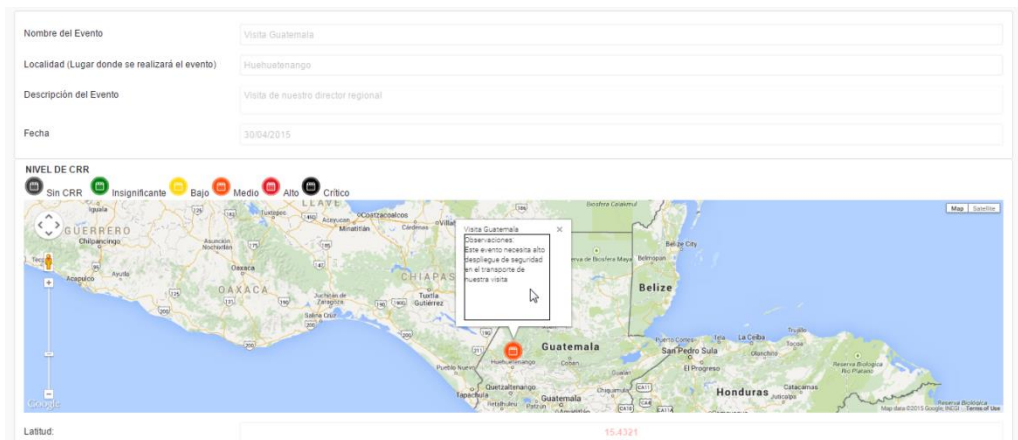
Nombre del Evento
Visita Guatemala

Localidad (Lugar donde se realizará el evento)
Huehuetenango

Descripción del Evento
Visita de nuestro director regional

Fecha
30/04/2015

NIVEL DE CRR
Sin CRR Insignificante Bajo Medio Alto Crítico

Map Satellite

Visita Guatemala ×
Observaciones:
Este evento necesita alto despliegue de seguridad en el transporte de nuestra visita

GUERRERO
Chilpancingo
Acapulco
Oaxaca
OAXACA
Coatzacoalcos
Minatitlán
CHIAPAS
Tuxtla Gutiérrez
Belize City
Belmopan
Belize
Guatemala
Huehuetenango
Quetzaltenango
Guatemala
Honduras
San Pedro Sula
La Ceiba
El Progreso
Google
Map data ©2015 Google, INEGI Terms of Use

Latitud:
15.4321